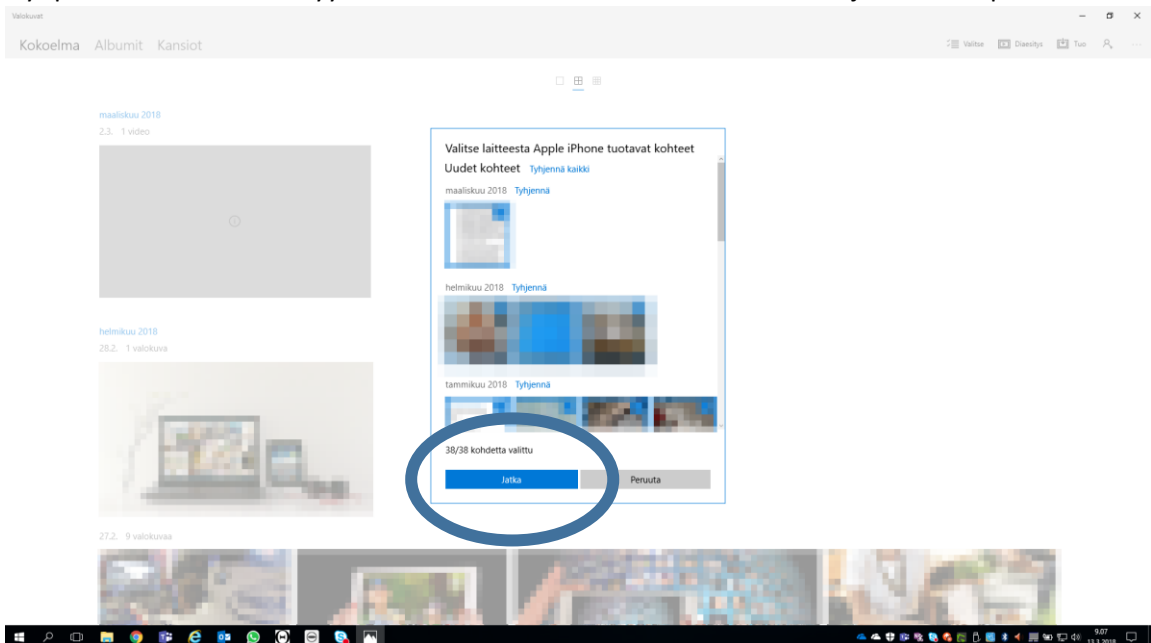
Valokuvat

Kokoelma Albumit Kansiot

Valitse Diaesitys Tuo

maaliskuu 2018
2.3. 1 video

helmikuu 2018
28.2. 1 valokuva

27.2. 9 valokuvaa

Valitse laitteesta Apple iPhone tuotavat kohteet

Uudet kohteet Tyhjennä kaikki

maaliskuu 2018 Tyhjennä

helmikuu 2018 Tyhjennä

tammikuu 2018 Tyhjennä

38/38 kohdetta valittu

Jatka Peruuta

9.07
13.3.2018